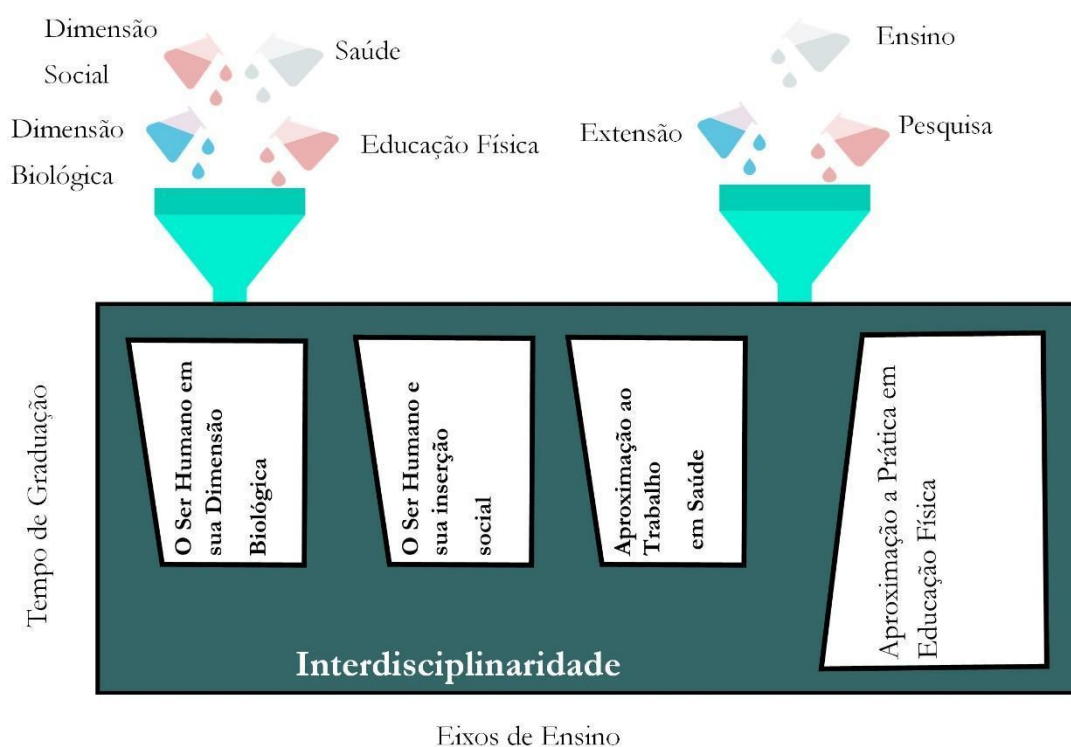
Dimensão Social

Saúde

Dimensão Biológica

Educação Física

Ensino

Extensão

Pesquisa

Tempo de Graduação

O Ser Humano em sua Dimensão Biológica

O Ser Humano e sua inserção social

Aproximação ao Trabalho em Saúde

Aproximação a Prática em Educação Física

Interdisciplinaridade

Eixos de Ensino